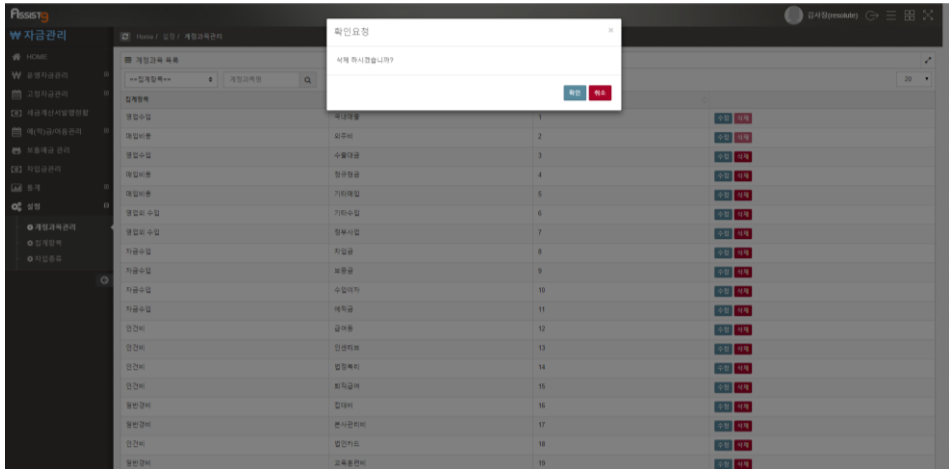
Assist9

₩ 자금관리

HOME
운영자금관리
고정자금관리
세금계산서발행현황
매(직)금/미수관리
보통예금 관리
차입금관리
통계
설정
계정과목관리
집계항목
차입종류

Home / 설정 / 계정과목관리

계정과목 목록

==집계항목== 계정과목명

20

| 집계항목 | | | |
|---|---|---|---|
| 영업수입 | 국내매출 | 1 | 수정 삭제 |
| 매입비용 | 외주비 | 2 | 수정 삭제 |
| 영업수입 | 수출대금 | 3 | 수정 삭제 |
| 매입비용 | 정규원금 | 4 | 수정 삭제 |
| 매입비용 | 기타매입 | 5 | 수정 삭제 |
| 영업외 수입 | 기타수입 | 6 | 수정 삭제 |
| 영업외 수입 | 정부사업 | 7 | 수정 삭제 |
| 자금수입 | 차입금 | 8 | 수정 삭제 |
| 자금수입 | 보증금 | 9 | 수정 삭제 |
| 자금수입 | 수입이자 | 10 | 수정 삭제 |
| 자금수입 | 예적금 | 11 | 수정 삭제 |
| 인건비 | 급여등 | 12 | 수정 삭제 |
| 인건비 | 인센티브 | 13 | 수정 삭제 |
| 인건비 | 법정복리 | 14 | 수정 삭제 |
| 인건비 | 퇴직급여 | 15 | 수정 삭제 |
| 일반경비 | 임대비 | 16 | 수정 삭제 |
| 일반경비 | 본사관리비 | 17 | 수정 삭제 |
| 인건비 | 법인카드 | 18 | 수정 삭제 |
| 일반경비 | 교육훈련비 | 19 | 수정 삭제 |

확인요청

삭제 하시겠습니까?

확인 취소

김사장(resolute)